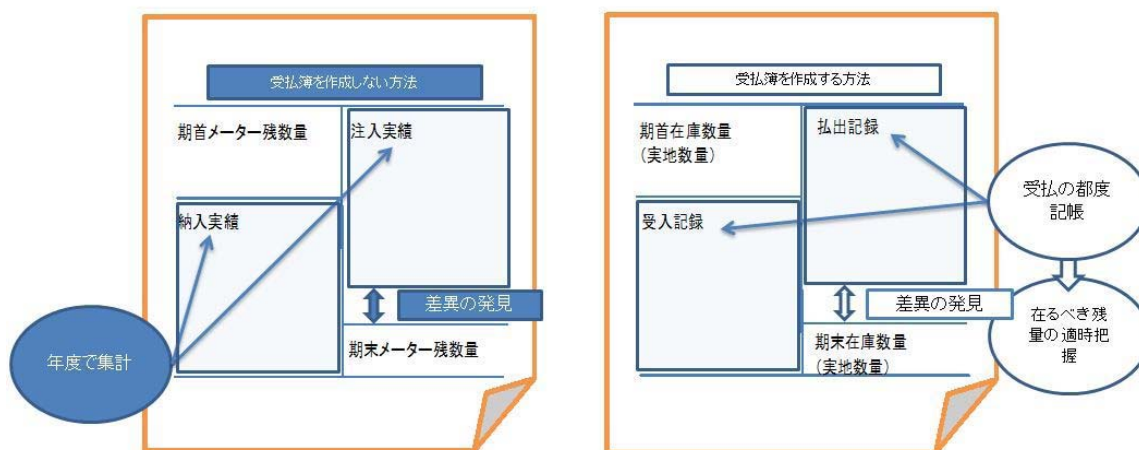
受払簿を作成しない方法

期首メーター残数量

注入実績

納入実績

差異の発見

期末メーター残数量

年度で集計

受払簿を作成する方法

期首在庫数量
（実地数量）

払出記録

受入記録

受払の都度記帳

差異の発見

期末在庫数量
（実地数量）

在るべき残量の適時把握